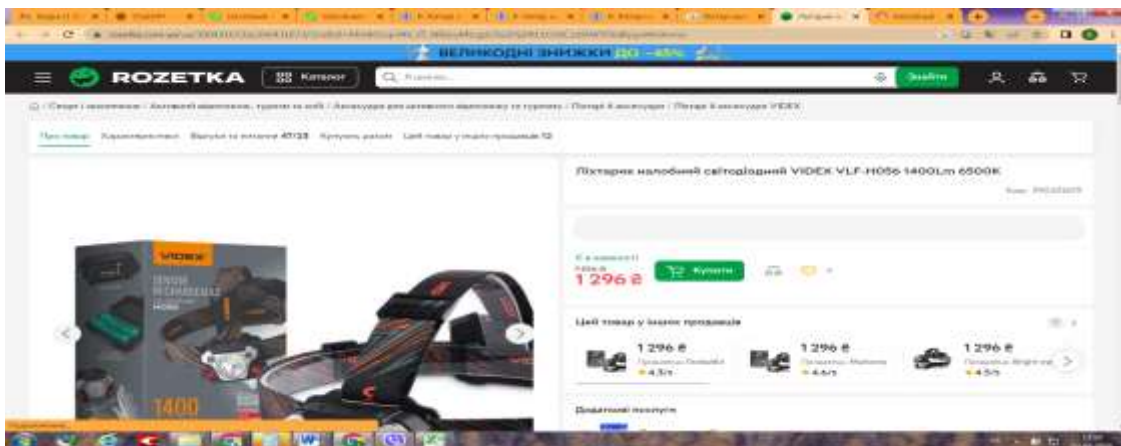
ВЕЛИКОДНІ ЗНИЖКИ ДО -45%

ROZETKA Каталог Я шукаю... Знайти

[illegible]

Про товар Характеристики Відгуки та питання 47/33 Купують разом Цей товар у інших продавців 12

Ліхтарик налобний світлодіодний VIDEX VLF-H056 1400Lm 6500K

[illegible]

Є в наявності
1296 ₴
Купити

Цей товар у інших продавців

1 296 ₴
4.3/5

1 296 ₴
4.6/5

1 296 ₴
4.5/5

Додаткові послуги

VIDEX
1400